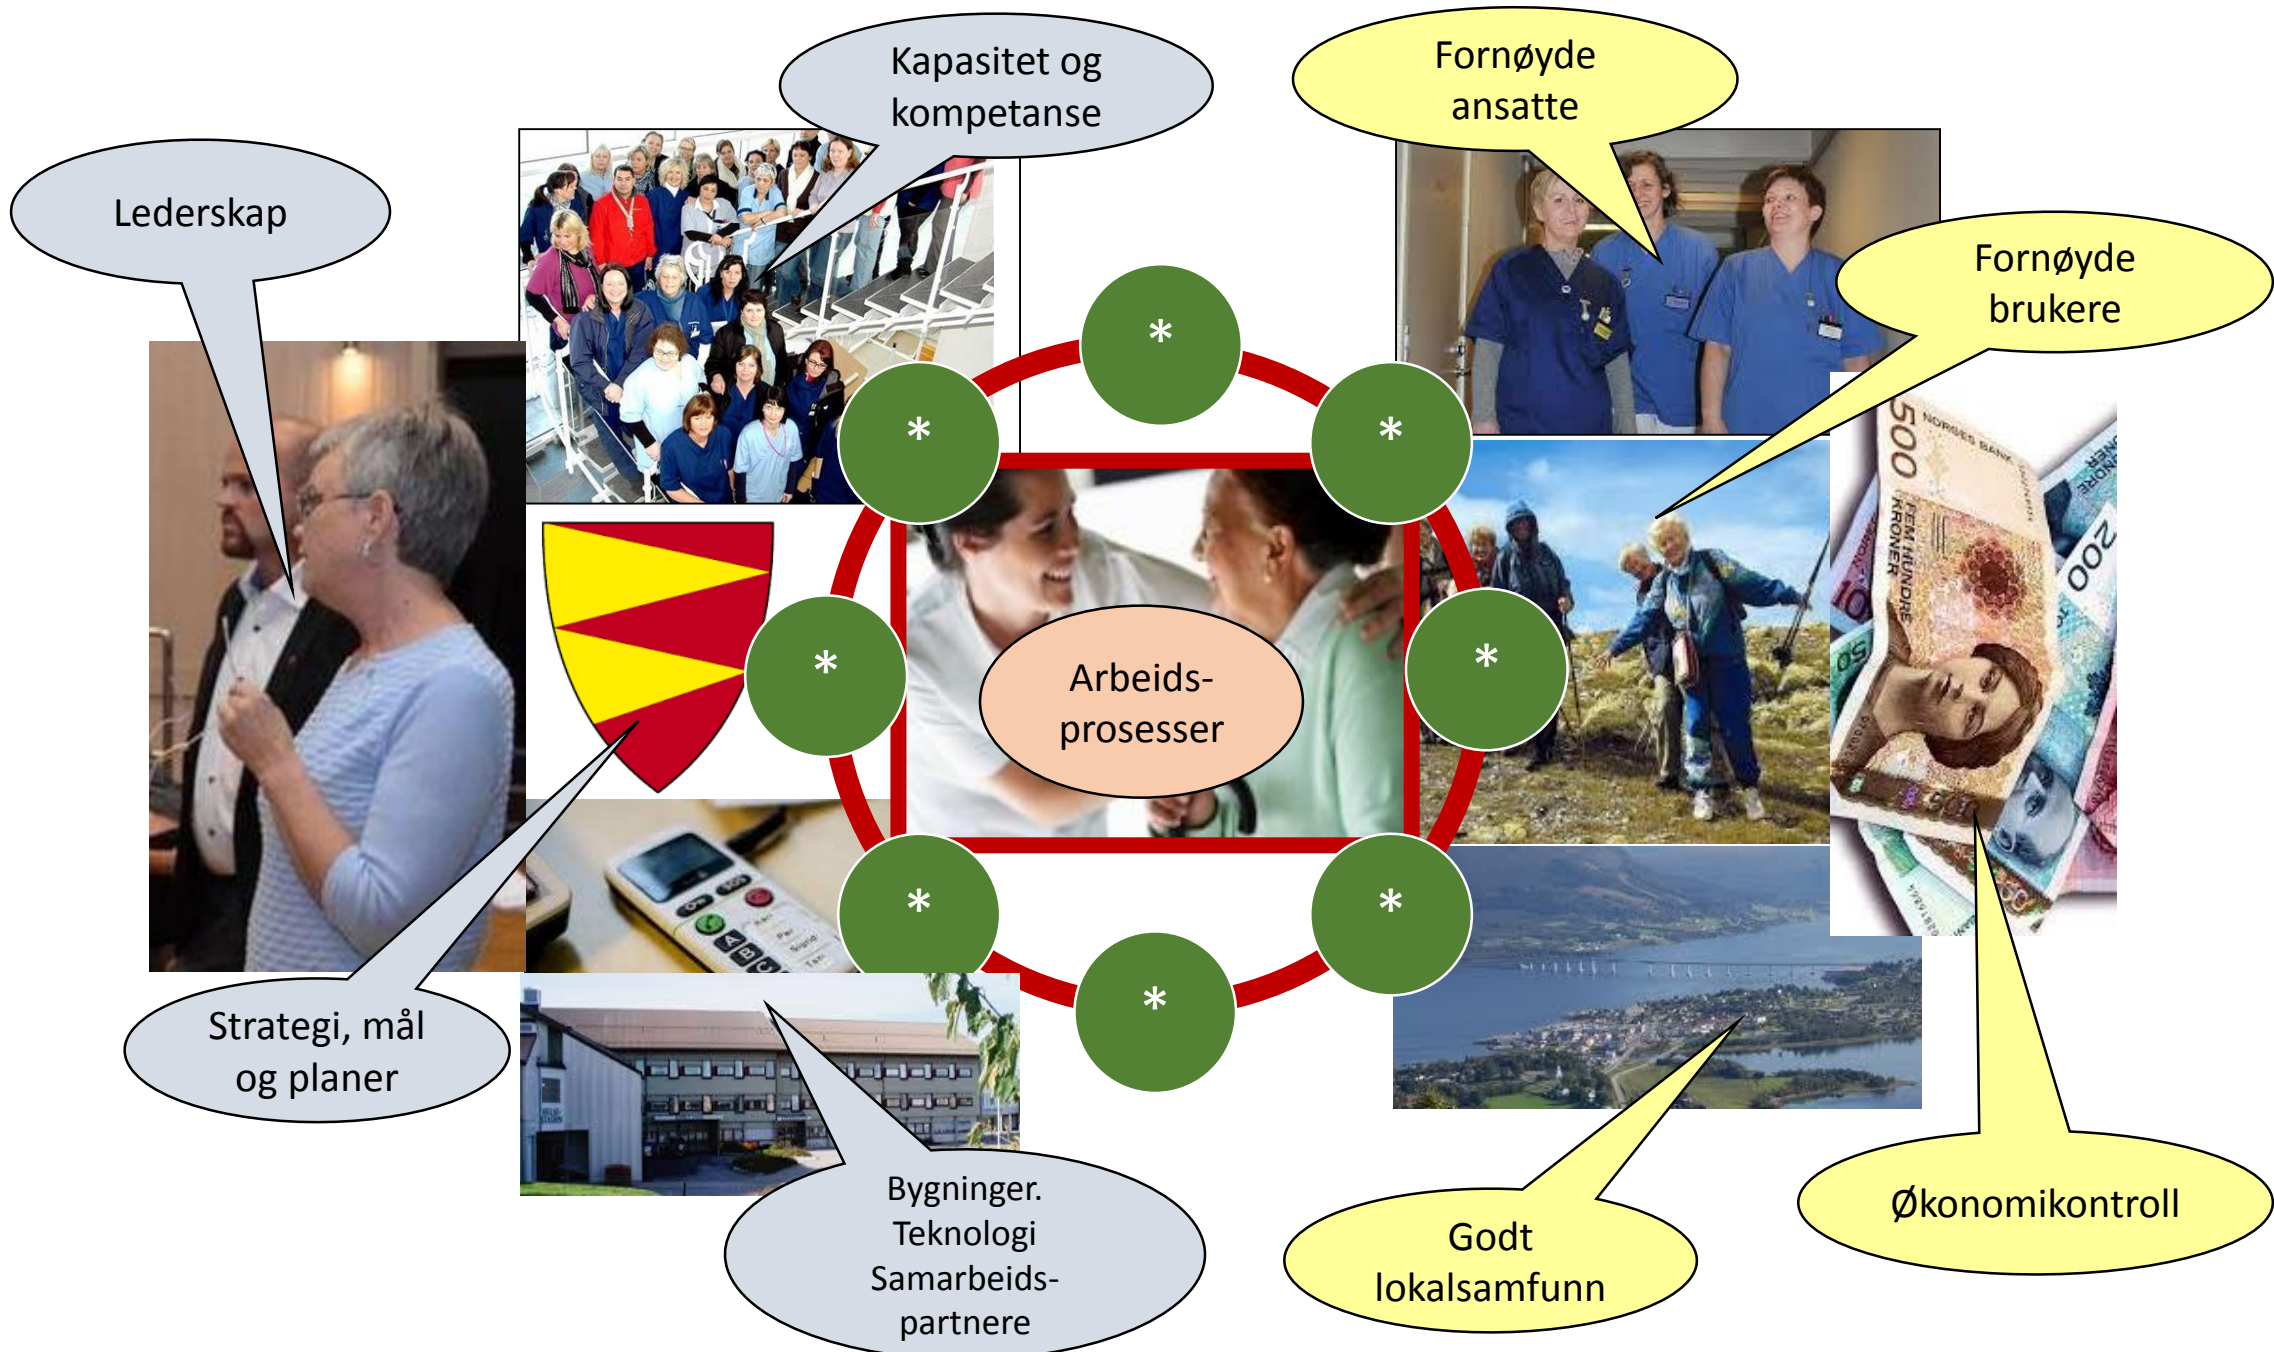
Kapasitet og kompetanse

Fornøyde ansatte

Lederskap

Fornøyde brukere

*

*

*

*

*

Arbeidsprosesser

*

*

*

Strategi, mål og planer

Bygninger. Teknologi Samarbeidspartnere

Godt lokalsamfunn

Økonomikontroll